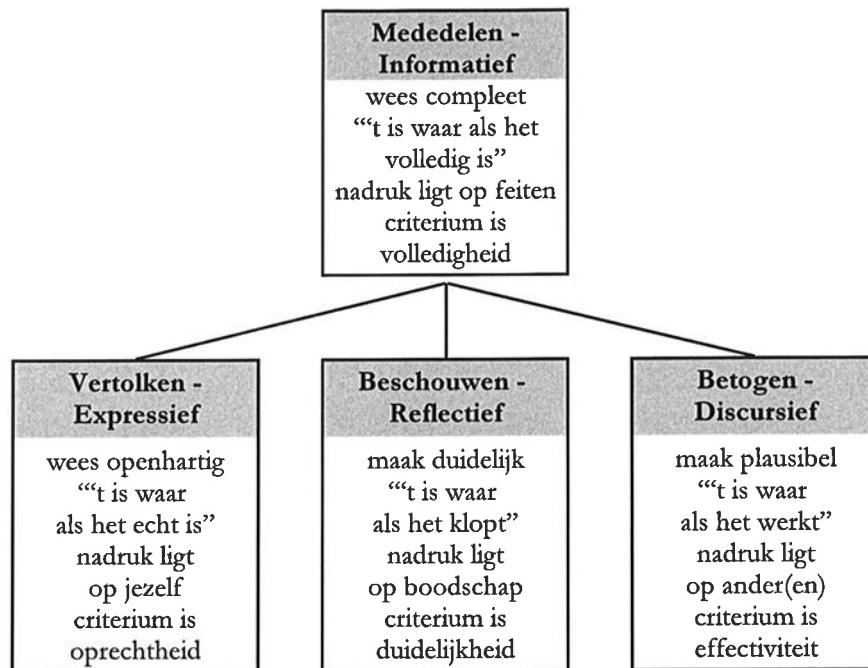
Mededelen - Informatief

wees compleet
"'t is waar als het volledig is"
nadruk ligt op feiten
criterium is volledigheid

Vertolken - Expressief

wees openhartig
"'t is waar als het echt is"
nadruk ligt op jezelf
criterium is oprechtheid

Beschouwen - Reflectief

maak duidelijk
"'t is waar als het klopt"
nadruk ligt op boodschap
criterium is duidelijkheid

Betogen - Discursief

maak plausibel
"'t is waar als het werkt"
nadruk ligt op ander(en)
criterium is effectiviteit